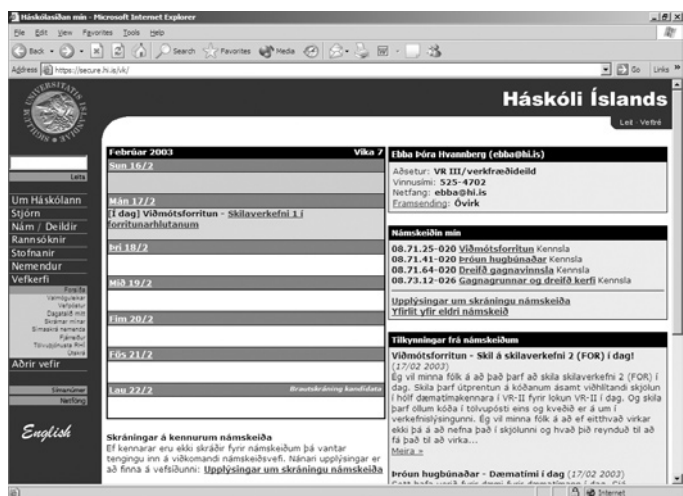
Háskólasíðan mín - Microsoft Internet Explorer

File Edit View Favorites Tools Help

Back Search Favorites Media

Address https://secure.hi.is/vk/ Go Links »

Háskóli Íslands

Leit · Veftré

Leita

Um Háskólann
Stjórn
Nám / Deildir
Rannsóknir
Stofnanir
Nemendur
Vefkerfi
Forsíða
Vefpóstur
Dagatalið mitt
Skráningar mínar
Símaskrá nemenda
Fjárreiður
Tölvuþjónusta RHÍ
Útskrá
Aðrir vefir
Símaskrá
Netfang

English

| Febrúar 2003 | Vika 7 |
|---|---|
| Sun 16/2 | |
| Mán 17/2 | |
| [Í dag] Viðmótsforritun - Skilaverkefni 1 í forritunarhlutanum | |
| Þri 18/2 | |
| Mið 19/2 | |
| Fim 20/2 | |
| Fös 21/2 | |
| Lau 22/2 | Brautskráning kandídata |

Skráningar á kennurum námskeiða
Ef kennarar eru ekki skráðir fyrir námskeiðum þá vantar tengingu inn á viðkomandi námskeiðsvefi. Nánari upplýsingar er að finna á vefsíðunni: Upplýsingar um skráningu námskeiða

Ebba Þóra Hvannberg (ebba@hi.is)
Aðsetur: VR III/verkfræðideild
Vinnusími: 525-4702
Netfang: ebba@hi.is
Framsending: Óvirk

Námskeiðin mín
08.71.25-020 Viðmótsforritun Kennsla
08.71.41-020 Þróun hugbúnaðar Kennsla
08.71.64-020 Dreifð gagnavinnsla Kennsla
08.73.12-026 Gagnagrunnar og dreifð kerfi Kennsla

Upplýsingar um skráningu námskeiða
Yfirlit yfir eldri námskeið

Tilkynningar frá námskeiðum
Viðmótsforritun - Skil á skilaverkefni 2 (FOR) í dag!
(17/02 2003)
Ég vil minna fólk á að það þarf að skila skilaverkefni 2 (FOR) í dag. Skila þarf útprentun á kóðanum ásamt viðhlítandi skjölun í hólf dæmatímakennara í VR-II fyrir lokun VR-II í dag. Og skila þarf öllum kóða í tölvupósti eins og kveðið er á um í verkefnislýsingunni. Ég vil minna fólk á að ef eitthvað virkar ekki þá á að nefna það í skjölunni og hvað þið reynduð til að fá það til að virka...
Meira »

Þróun hugbúnaðar - Dæmatími í dag (17/02 2003)
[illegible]

Internet